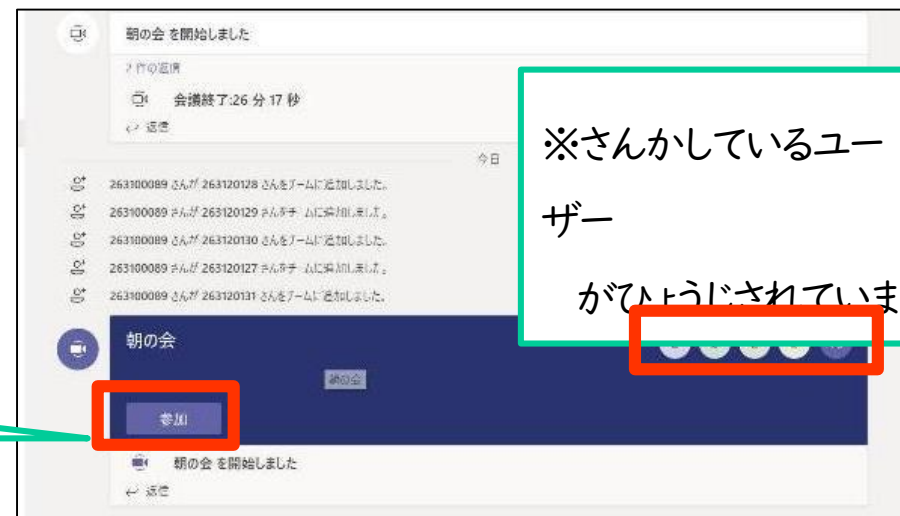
朝の会 を開始しました

2 件の返信

会議終了:26 分 17 秒

返信

今日

263100089 さんが 263120128 さんをチームに追加しました。

263100089 さんが 263120129 さんをチームに追加しました。

263100089 さんが 263120130 さんをチームに追加しました。

263100089 さんが 263120127 さんをチームに追加しました。

263100089 さんが 263120131 さんをチームに追加しました。

朝の会

朝の会

参加

朝の会 を開始しました

返信

※さんかしているユーザー

がひょうじされていま